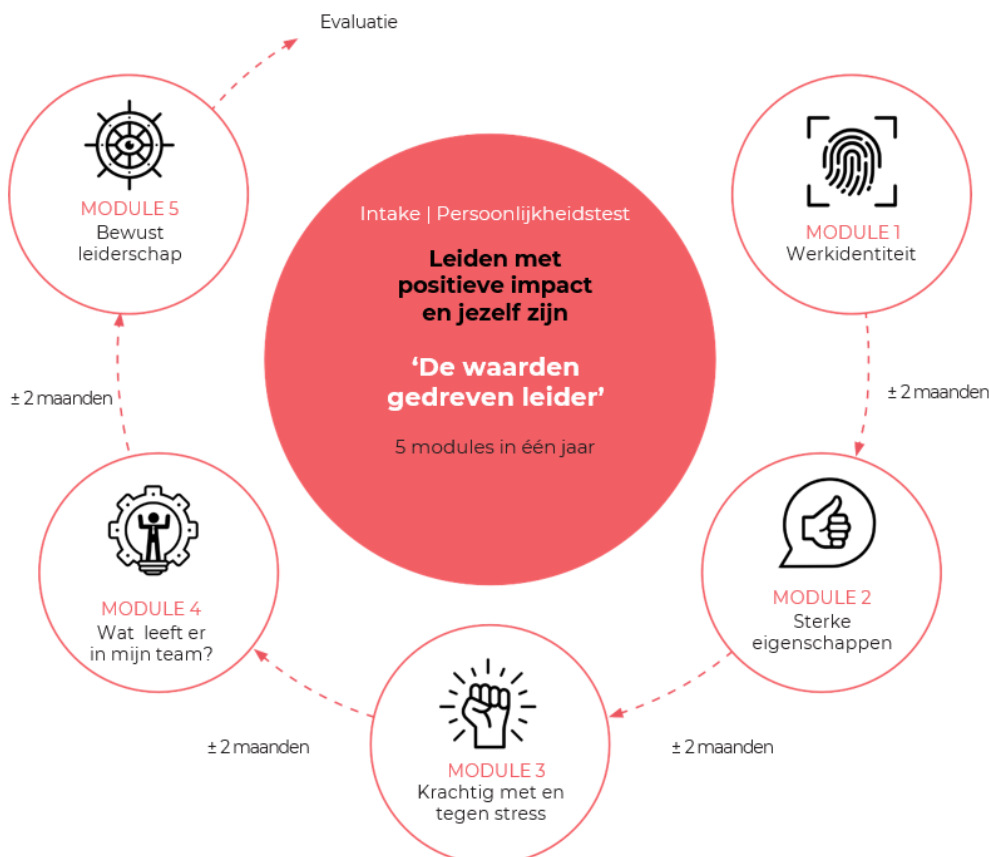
Intake | Persoonlijkheidstest

Leiden met positieve impact en jezelf zijn

‘De waarden gedreven leider’

5 modules in één jaar

MODULE 1
Werkidentiteit

± 2 maanden

MODULE 2
Sterke eigenschappen

± 2 maanden

MODULE 3
Krachtig met en tegen stress

± 2 maanden

MODULE 4
Wat leeft er in mijn team?

± 2 maanden

MODULE 5
Bewust leiderschap

Evaluatie